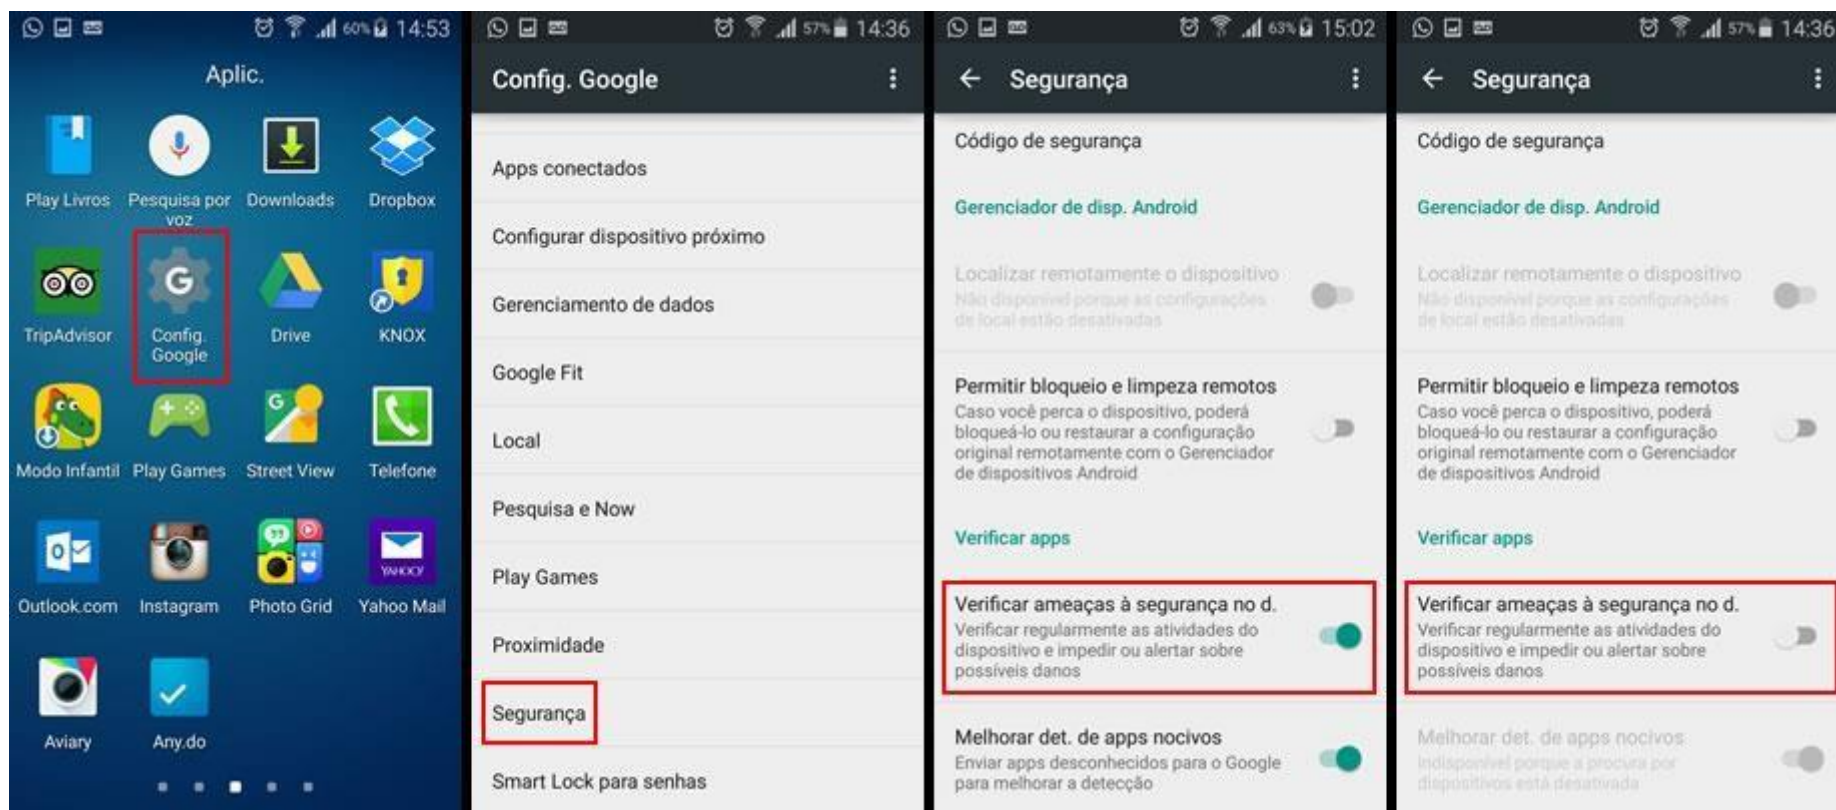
60% 14:53

Aplic.

Play Livros
Pesquisa por voz
Downloads
Dropbox
TripAdvisor
Config. Google
Drive
KNOX
Modo Infantil
Play Games
Street View
Telefone
Outlook.com
Instagram
Photo Grid
Yahoo Mail
Aviary
Any.do

57% 14:36

Config. Google

Apps conectados
Configurar dispositivo próximo
Gerenciamento de dados
Google Fit
Local
Pesquisa e Now
Play Games
Proximidade
Segurança
Smart Lock para senhas

63% 15:02

Segurança

Código de segurança

Gerenciador de disp. Android

Localizar remotamente o dispositivo
Não disponível porque as configurações de local estão desativadas

Permitir bloqueio e limpeza remotos
Caso você perca o dispositivo, poderá bloqueá-lo ou restaurar a configuração original remotamente com o Gerenciador de dispositivos Android

Verificar apps

Verificar ameaças à segurança no d.
Verificar regularmente as atividades do dispositivo e impedir ou alertar sobre possíveis danos

Melhorar det. de apps nocivos
Enviar apps desconhecidos para o Google para melhorar a detecção

57% 14:36

Segurança

Código de segurança

Gerenciador de disp. Android

Localizar remotamente o dispositivo
Não disponível porque as configurações de local estão desativadas

Permitir bloqueio e limpeza remotos
Caso você perca o dispositivo, poderá bloqueá-lo ou restaurar a configuração original remotamente com o Gerenciador de dispositivos Android

Verificar apps

Verificar ameaças à segurança no d.
Verificar regularmente as atividades do dispositivo e impedir ou alertar sobre possíveis danos

Melhorar det. de apps nocivos
Indisponível porque a procura por dispositivos está desativada